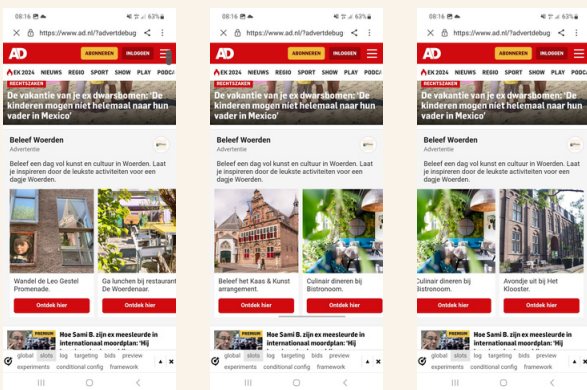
08:16 63%
https://www.ad.nl/?advertdebug
AD
ABONNEREN
INLOGGEN
EK 2024 NIEUWS REGIO SPORT SHOW PLAY PODCA
RECHTSZAKEN
De vakantie van je ex dwarsbomen: 'De kinderen mogen niet helemaal naar hun vader in Mexico'
Beleef Woerden
Advertentie
Beleef een dag vol kunst en cultuur in Woerden. Laat je inspireren door de leukste activiteiten voor een dagje Woerden.
Wandel de Leo Gestel Promenade.
Ontdek hier
Ga lunchen bij restaurant De Woerdenaar.
Ontdek hier
PREMIUM
Hoe Sami B. zijn ex meesleurde in internationaal moordplan: 'Hij
global slots log targeting bids preview
experiments conditional config framework

08:16 63%
https://www.ad.nl/?advertdebug
AD
ABONNEREN
INLOGGEN
EK 2024 NIEUWS REGIO SPORT SHOW PLAY PODCA
RECHTSZAKEN
De vakantie van je ex dwarsbomen: 'De kinderen mogen niet helemaal naar hun vader in Mexico'
Beleef Woerden
Advertentie
Beleef een dag vol kunst en cultuur in Woerden. Laat je inspireren door de leukste activiteiten voor een dagje Woerden.
Beleef het Kaas & Kunst arrangement.
Ontdek hier
Culinair dineren bij Bistronoom.
Ontdek hier
PREMIUM
Hoe Sami B. zijn ex meesleurde in internationaal moordplan: 'Hij
global slots log targeting bids preview
experiments conditional config framework

08:16 63%
https://www.ad.nl/?advertdebug
AD
ABONNEREN
INLOGGEN
EK 2024 NIEUWS REGIO SPORT SHOW PLAY PODCA
RECHTSZAKEN
De vakantie van je ex dwarsbomen: 'De kinderen mogen niet helemaal naar hun vader in Mexico'
Beleef Woerden
Advertentie
Beleef een dag vol kunst en cultuur in Woerden. Laat je inspireren door de leukste activiteiten voor een dagje Woerden.
Culinair dineren bij Bistronoom.
Ontdek hier
Avondje uit bij Het Klooster.
Ontdek hier
PREMIUM
Hoe Sami B. zijn ex meesleurde in internationaal moordplan: 'Hij
global slots log targeting bids preview
experiments conditional config framework